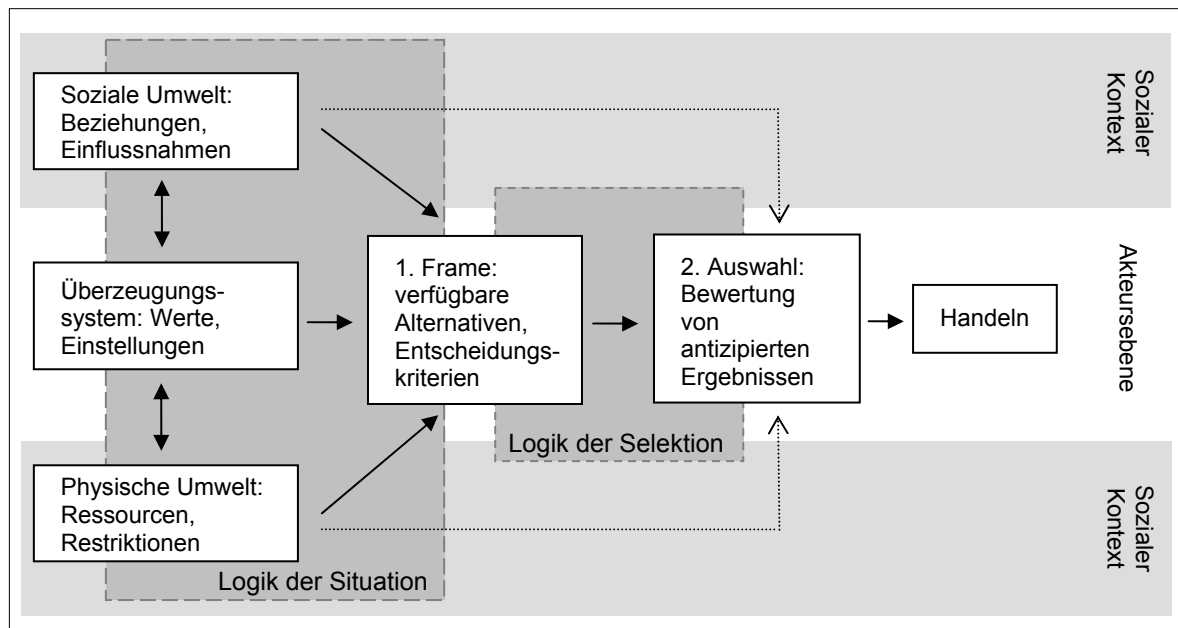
Soziale Umwelt: Beziehungen, Einflussnahmen

Sozialer Kontext

Überzeugungssystem: Werte, Einstellungen

1. Frame: verfügbare Alternativen, Entscheidungskriterien

2. Auswahl: Bewertung von antizipierten Ergebnissen

Handeln

Akteursebene

Logik der Selektion

Physische Umwelt: Ressourcen, Restriktionen

Logik der Situation

Sozialer Kontext